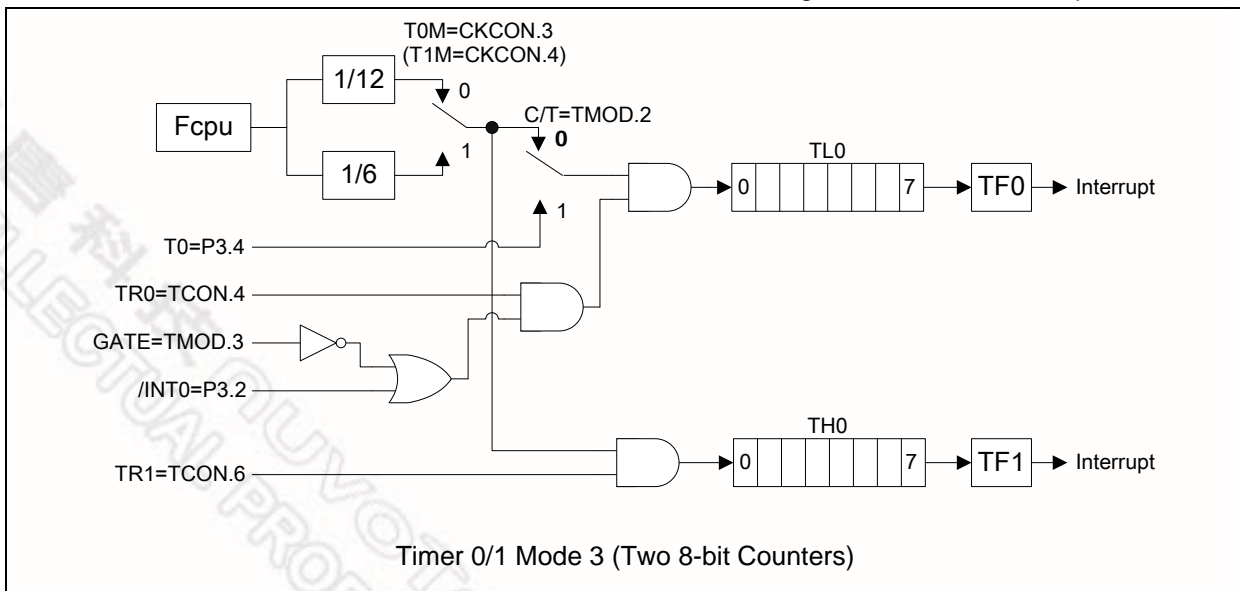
T0M=CKCON.3
(T1M=CKCON.4)

1/12

0

Fcpu

C/T=TMOD.2

0

1/6

1

TL0

0

7

TF0

Interrupt

1

T0=P3.4

TR0=TCON.4

GATE=TMOD.3

/INT0=P3.2

TH0

0

7

TF1

Interrupt

TR1=TCON.6

Timer 0/1 Mode 3 (Two 8-bit Counters)